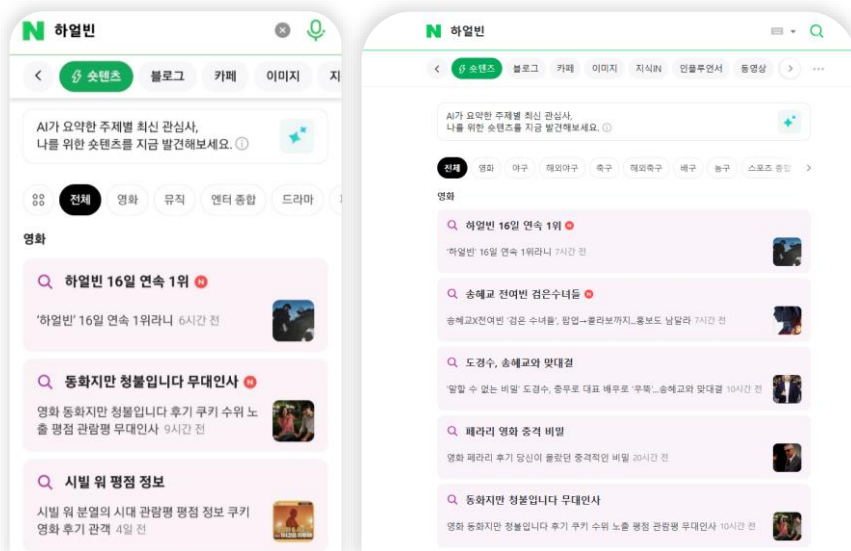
N 하얼빈

< 숏텐츠 블로그 카페 이미지 지

AI가 요약한 주제별 최신 관심사, 나를 위한 숏텐츠를 지금 발견해보세요. ⓘ

전체 영화 뮤직 엔터 종합 드라마

영화

하얼빈 16일 연속 1위 N
'하얼빈' 16일 연속 1위라니 6시간 전

동화지만 청불입니다 무대인사 N
영화 동화지만 청불입니다 후기 쿠키 수위 노출 평점 관람평 무대인사 9시간 전

시빌 워 평점 정보
시빌 워 분열의 시대 관람평 평점 정보 쿠키 영화 후기 관객 4일 전

N 하얼빈

< 숏텐츠 블로그 카페 이미지 지식iN 인플루언서 동영상 > ···

AI가 요약한 주제별 최신 관심사, 나를 위한 숏텐츠를 지금 발견해보세요. ⓘ

전체 영화 야구 해외야구 축구 해외축구 배구 농구 스포츠 종합 >

영화

하얼빈 16일 연속 1위 N
'하얼빈' 16일 연속 1위라니 7시간 전

송혜교 전여빈 검은수녀들 N
송혜교X전여빈 '검은 수녀들', 팝업→콜라보까지...홍보도 남달라 7시간 전

도경수, 송혜교와 맞대결
'말할 수 없는 비밀' 도경수, 중무로 대표 배우로 '우뚝'...송혜교와 맞대결 10시간 전

페라리 영화 충격 비밀
영화 페라리 후기 당신이 몰랐던 충격적인 비밀 20시간 전

동화지만 청불입니다 무대인사
영화 동화지만 청불입니다 후기 쿠키 수위 노출 평점 관람평 무대인사 10시간 전